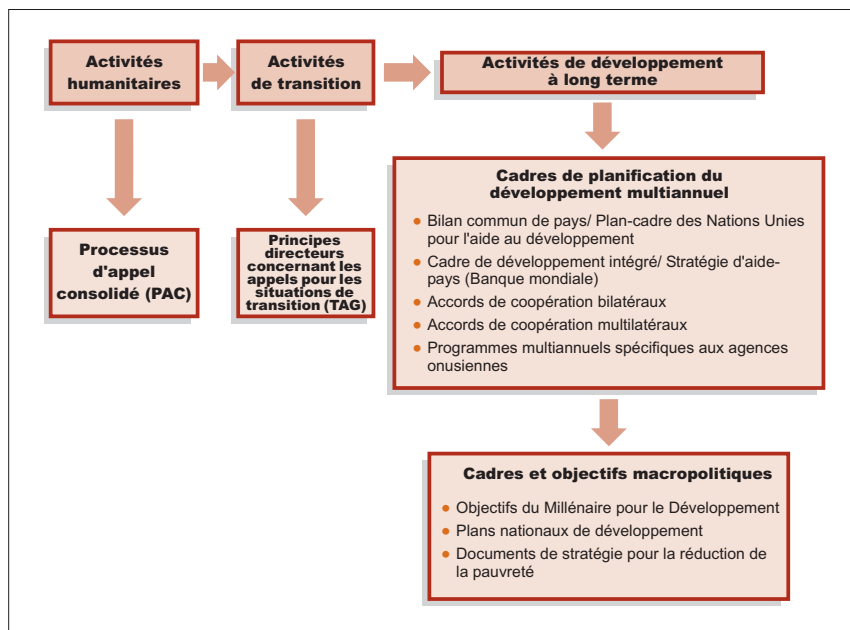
Activités humanitaires

Activités de transition

Activités de développement à long terme

Processus d'appel consolidé (PAC)

Principes directeurs concernant les appels pour les situations de transition (TAG)

Cadres de planification du développement multiannuel

- Bilan commun de pays/ Plan-cadre des Nations Unies pour l'aide au développement
- Cadre de développement intégré/ Stratégie d'aide-pays (Banque mondiale)
- Accords de coopération bilatéraux
- Accords de coopération multilatéraux
- Programmes multiannuels spécifiques aux agences onusiennes

Cadres et objectifs macropolitiques

- Objectifs du Millénaire pour le Développement
- Plans nationaux de développement
- Documents de stratégie pour la réduction de la pauvreté